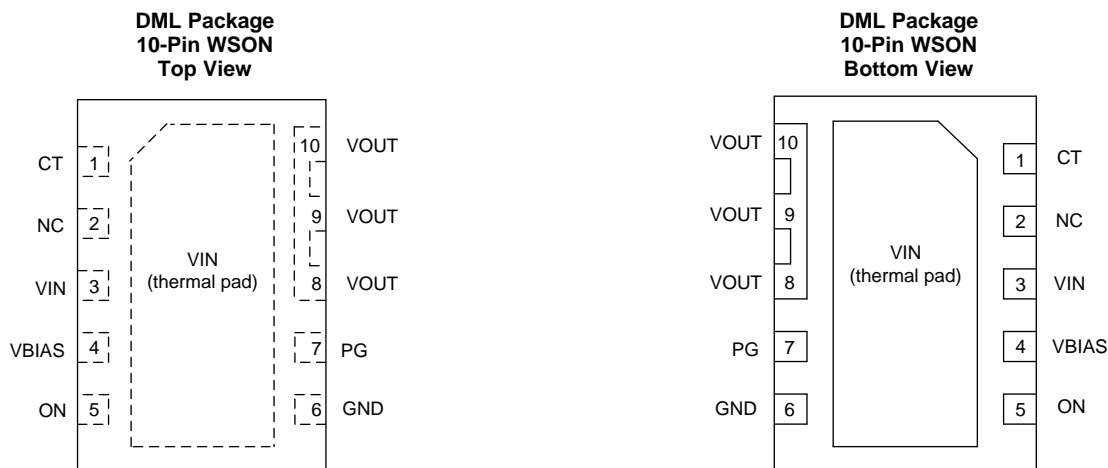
DML Package
10-Pin WSON
Top View

CT 1
NC 2
VIN 3
VBIAS 4
ON 5

VIN
(thermal pad)

10 VOUT
9 VOUT
8 VOUT
7 PG
6 GND

DML Package
10-Pin WSON
Bottom View

VOUT 10
VOUT 9
VOUT 8
PG 7
GND 6

VIN
(thermal pad)

1 CT
2 NC
3 VIN
4 VBIAS
5 ON